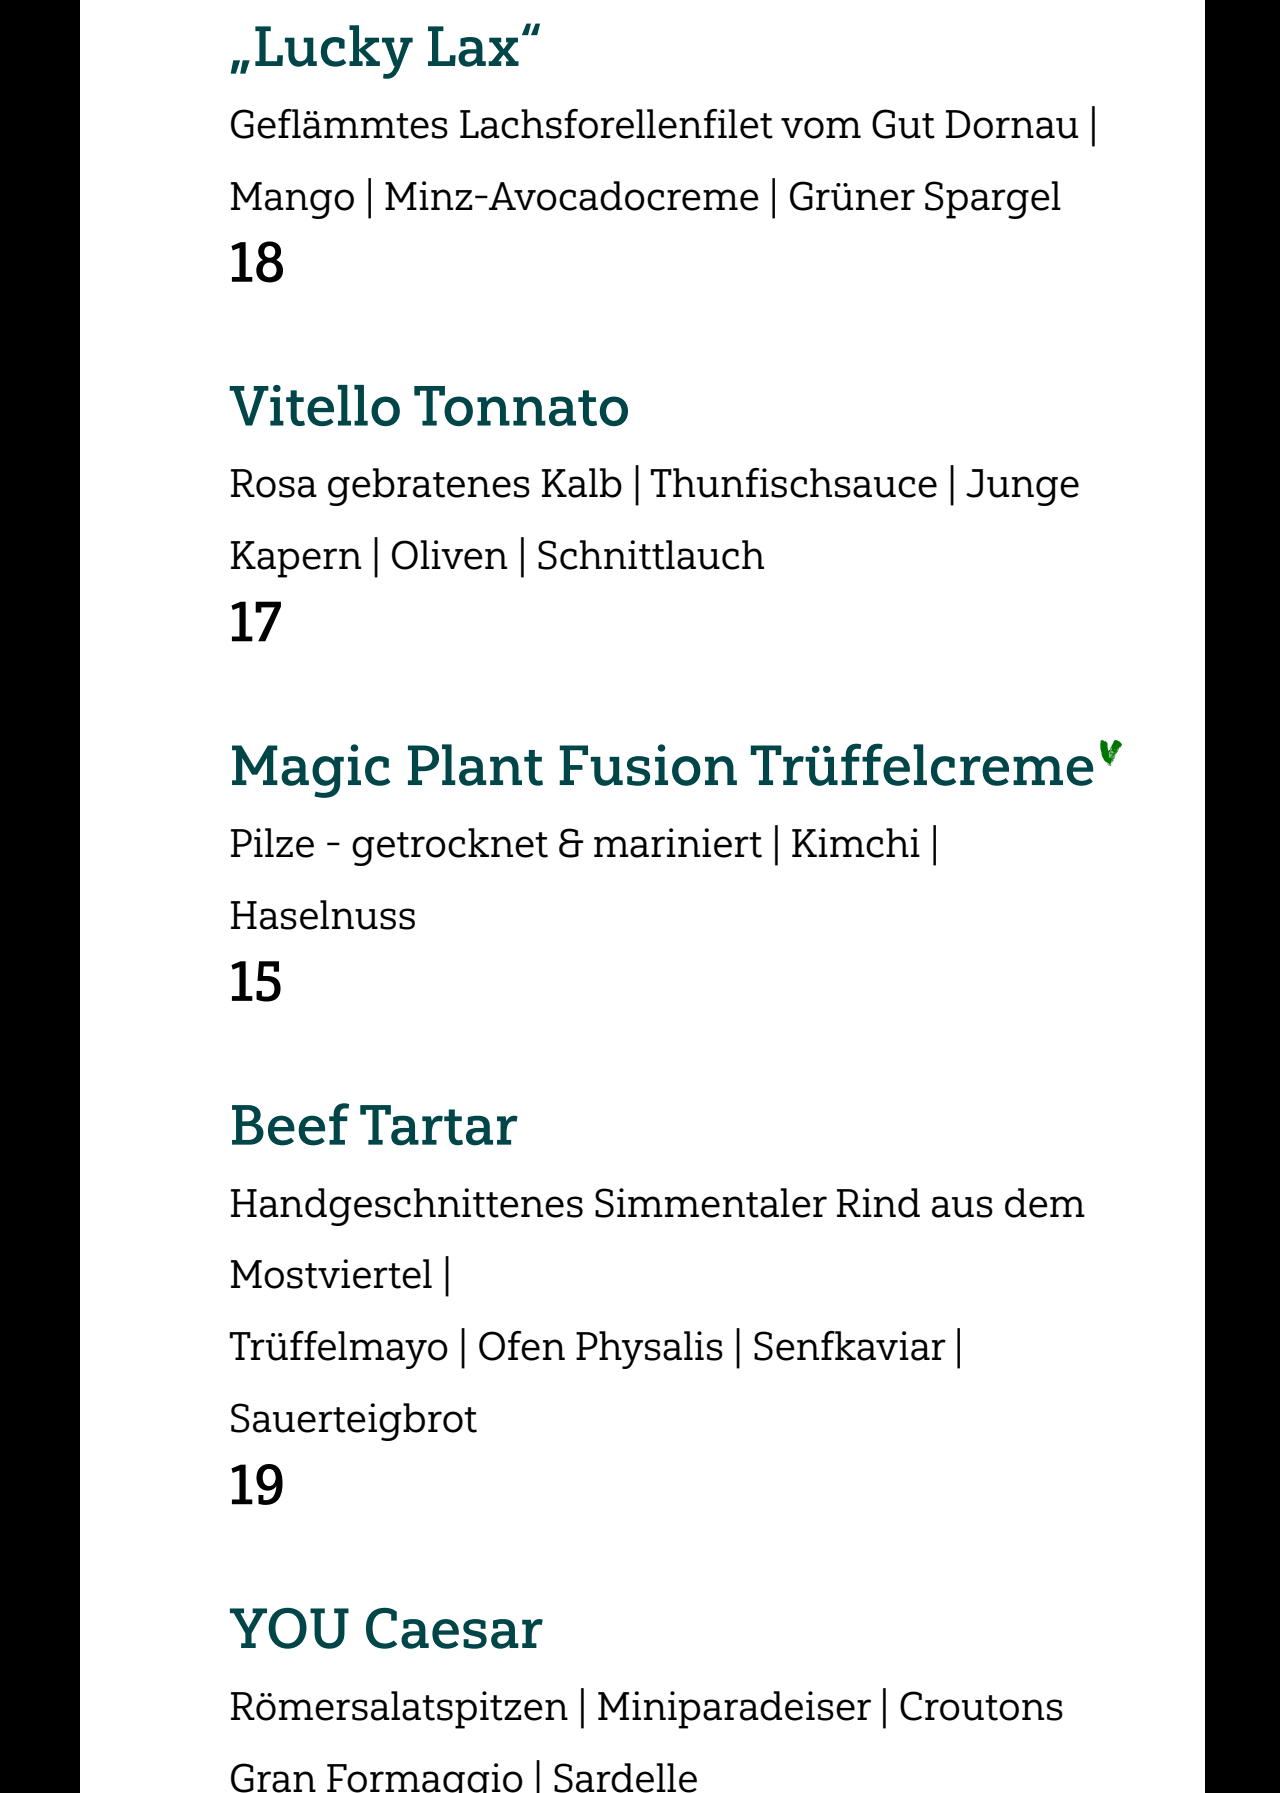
„Lucky Lax“

Geflämmtes Lachsforellenfilet vom Gut Dornau | Mango | Minz-Avocadocreme | Grüner Spargel

18

Vitello Tonnato

Rosa gebratenes Kalb | Thunfischsauce | Junge Kapern | Oliven | Schnittlauch

17

Magic Plant Fusion Trüffelcreme

Pilze - getrocknet & mariniert | Kimchi | Haselnuss

15

Beef Tartar

Handgeschnittenes Simmentaler Rind aus dem Mostviertel |

Trüffelmayo | Ofen Physalis | Senfkaviar | Sauerteigbrot

19

YOU Caesar

Römersalatspitzen | Miniparadeiser | Croutons Gran Formaggio | Sardelle